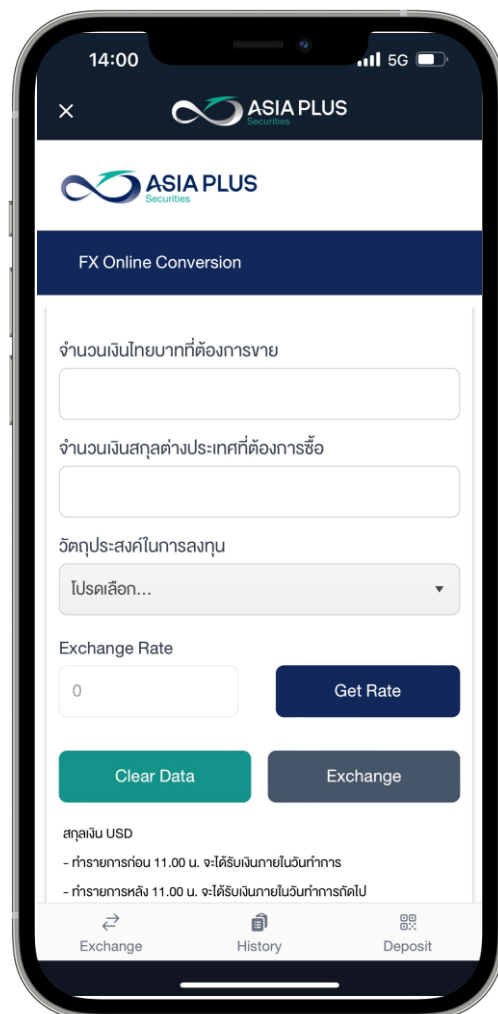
14:00
5G

×
ASIA PLUS
Securities

ASIA PLUS
Securities

FX Online Conversion

จำนวนเงินไทยบาทที่ต้องการขาย

จำนวนเงินสกุลต่างประเทศที่ต้องการซื้อ

วัตถุประสงค์ในการลงทุน

โปรดเลือก...

Exchange Rate

0

Get Rate

Clear Data

Exchange

สกุลเงิน USD

- ทำรายการก่อน 11.00 น. จะได้รับเงินภายในวันทำการ

- ทำรายการหลัง 11.00 น. จะได้รับเงินภายในวันทำการถัดไป

Exchange
History
Deposit